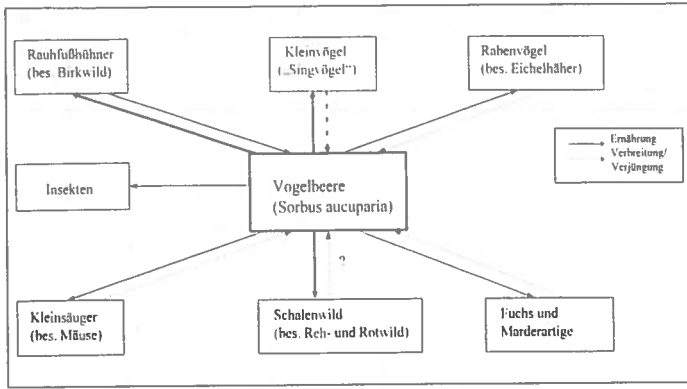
Rauhfußhühner (bes. Birkwild)

Kleinvögel („Singvögel")

Rabenvögel (bes. Eichelhäher)

Ernährung
Verbreitung/ Verjüngung

Insekten

Vogelbeere (Sorbus aucuparia)

?

Kleinsäuger (bes. Mäuse)

Schalenwild (bes. Reh- und Rotwild)

Fuchs und Marderartige